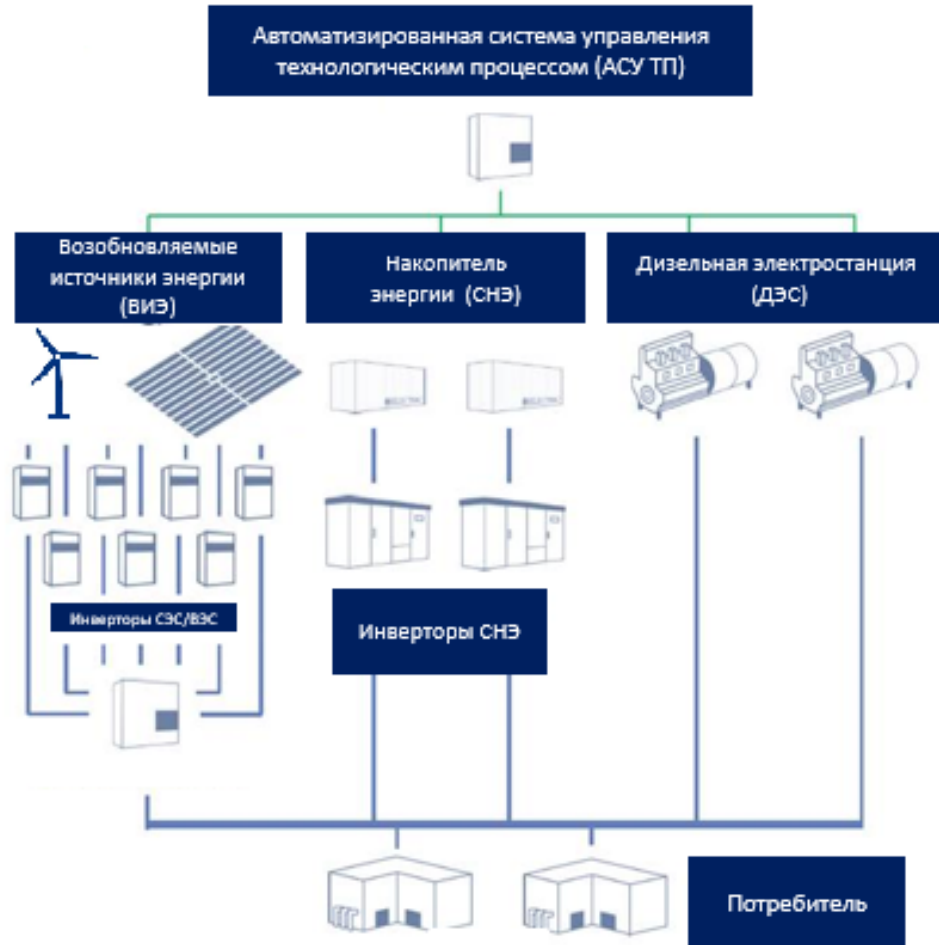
Автоматизированная система управления технологическим процессом (АСУ ТП)

Возобновляемые источники энергии (ВИЭ)

Накопитель энергии (СНЭ)

Дизельная электростанция (ДЭС)

Инверторы СЭС/ВЭС

Инверторы СНЭ

Потребитель